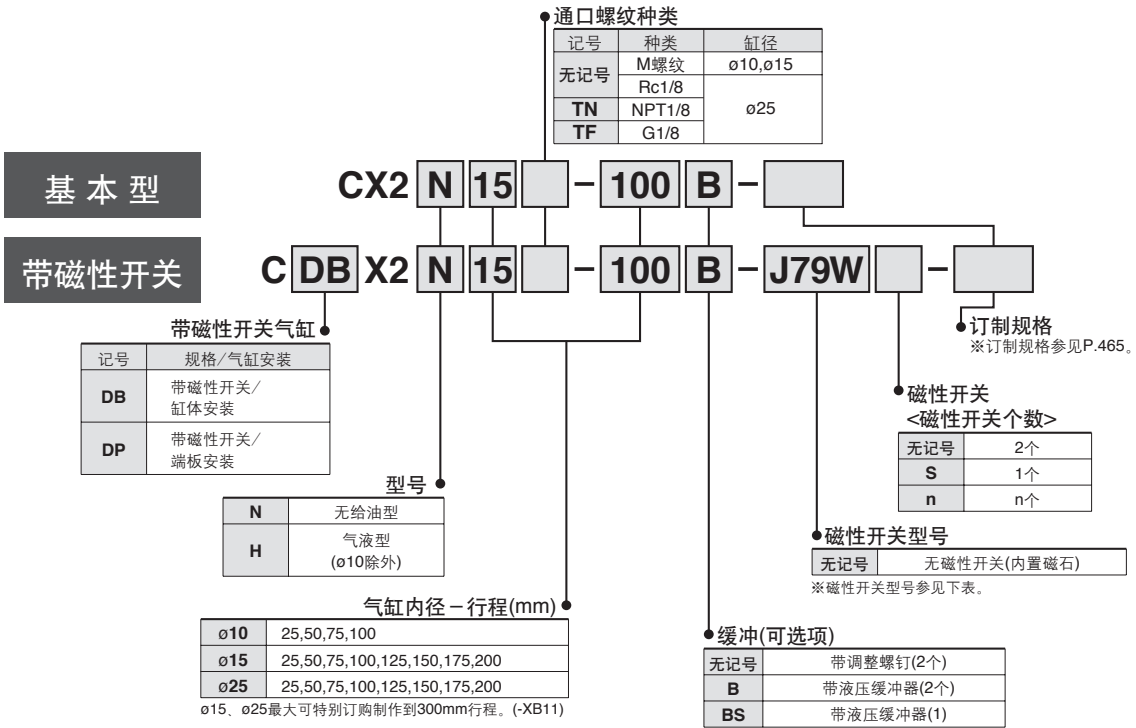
通口螺纹种类

| 记号 | 种类 | 缸径 |
|---|---|---|
| 无记号 | M螺纹 | ø10,ø15 |
| 无记号 | Rc1/8 | ø25 |
| TN | NPT1/8 | ø25 |
| TF | G1/8 | ø25 |

基 本 型

CX2 N 15 – 100 B –

带磁性开关

C DB X2 N 15 – 100 B – J79W –

带磁性开关气缸

| 记号 | 规格/气缸安装 |
|---|---|
| DB | 带磁性开关/缸体安装 |
| DP | 带磁性开关/端板安装 |

订制规格
※订制规格参见P.465。

磁性开关
<磁性开关个数>

| 无记号 | 2个 |
|---|---|
| S | 1个 |
| n | n个 |

型号

| N | 无给油型 |
|---|---|
| H | 气液型(ø10除外) |

磁性开关型号

| 无记号 | 无磁性开关(内置磁石) |
|---|---|

※磁性开关型号参见下表。

气缸内径－行程(mm)

| ø10 | 25,50,75,100 |
|---|---|
| ø15 | 25,50,75,100,125,150,175,200 |
| ø25 | 25,50,75,100,125,150,175,200 |

ø15、ø25最大可特别订购制作到300mm行程。(-XB11)

缓冲(可选项)

| 无记号 | 带调整螺钉(2个) |
|---|---|
| B | 带液压缓冲器(2个) |
| BS | 带液压缓冲器(1) |